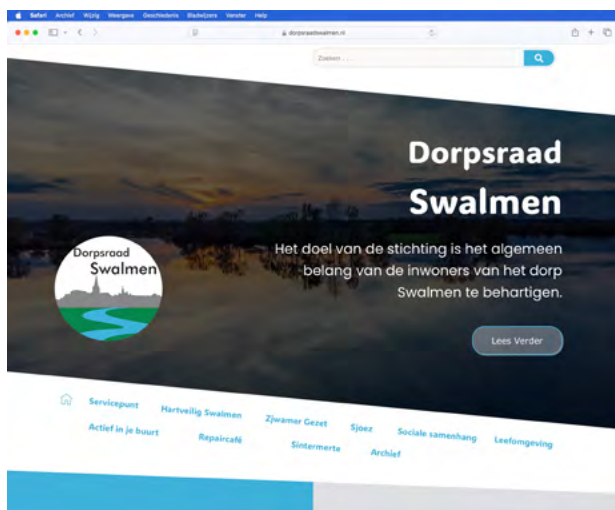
Safari Archief Wijzig Weergave Geschiedenis Bladwijzers Venster Help

dorpsraadswalmen.nl

Zoeken ...

Dorpsraad Swalmen

Het doel van de stichting is het algemeen belang van de inwoners van het dorp Swalmen te behartigen.

Lees Verder

Dorpsraad Swalmen

Servicepunt
Hartveilig Swalmen
Zjwamer Gezet
Sjoez
Sociale samenhang
Leefomgeving
Actief in je buurt
Repaircafé
Sintermerte
Archief